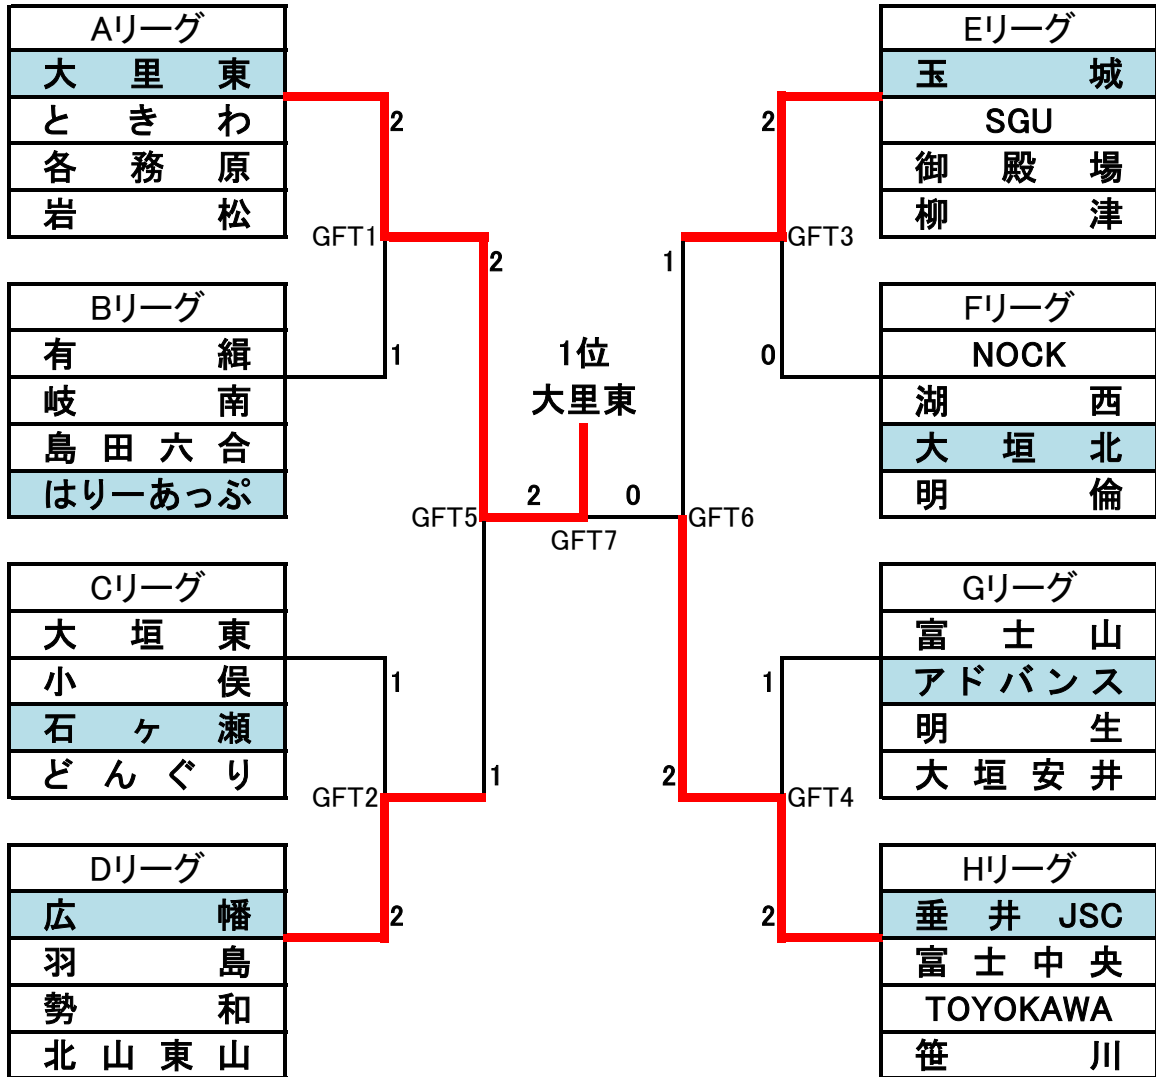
| Aリーグ |
|---|
| 大　里　東 |
| と　き　わ |
| 各　務　原 |
| 岩　　　松 |

| Bリーグ |
|---|
| 有　　　緝 |
| 岐　　　南 |
| 島 田 六 合 |
| はりーあっぷ |

| Cリーグ |
|---|
| 大　垣　東 |
| 小　　　俣 |
| 石　ヶ　瀬 |
| ど ん ぐ り |

| Dリーグ |
|---|
| 広　　　幡 |
| 羽　　　島 |
| 勢　　　和 |
| 北 山 東 山 |

| Eリーグ |
|---|
| 玉　　　城 |
| SGU |
| 御　殿　場 |
| 柳　　　津 |

| Fリーグ |
|---|
| NOCK |
| 湖　　　西 |
| 大　垣　北 |
| 明　　　倫 |

| Gリーグ |
|---|
| 富　士　山 |
| ア ド バ ン ス |
| 明　　　生 |
| 大 垣 安 井 |

| Hリーグ |
|---|
| 垂　井　JSC |
| 富 士 中 央 |
| TOYOKAWA |
| 笹　　　川 |

2
GFT1
2
1
1
1
GFT2
2
GFT5
2
1位
大里東
GFT7
0
GFT6
2
GFT3
1
0
1
2
GFT4
2